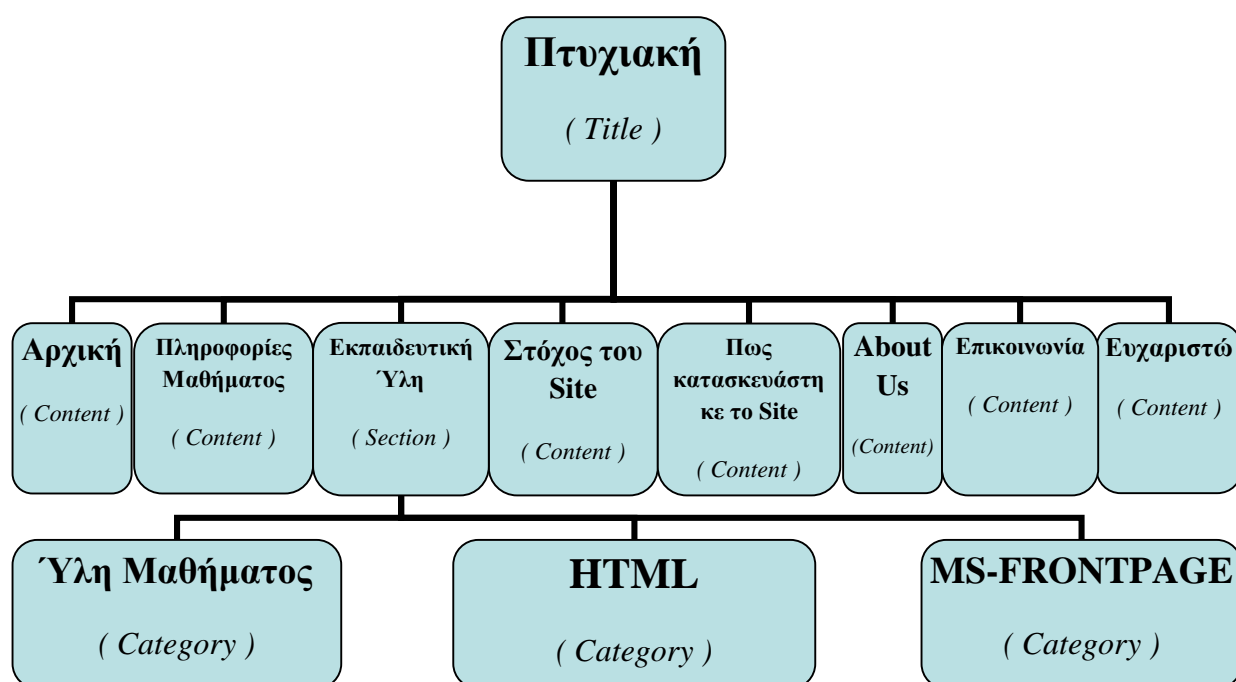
Πτυχιακή

( Title )

Αρχική

( Content )

Πληροφορίες Μαθήματος

( Content )

Εκπαιδευτική Ύλη

( Section )

Στόχος του Site

( Content )

Πως κατασκευάστηκε το Site

( Content )

About Us

(Content)

Επικοινωνία

( Content )

Ευχαριστώ

( Content )

Ύλη Μαθήματος

( Category )

HTML

( Category )

MS-FRONTPAGE

( Category )